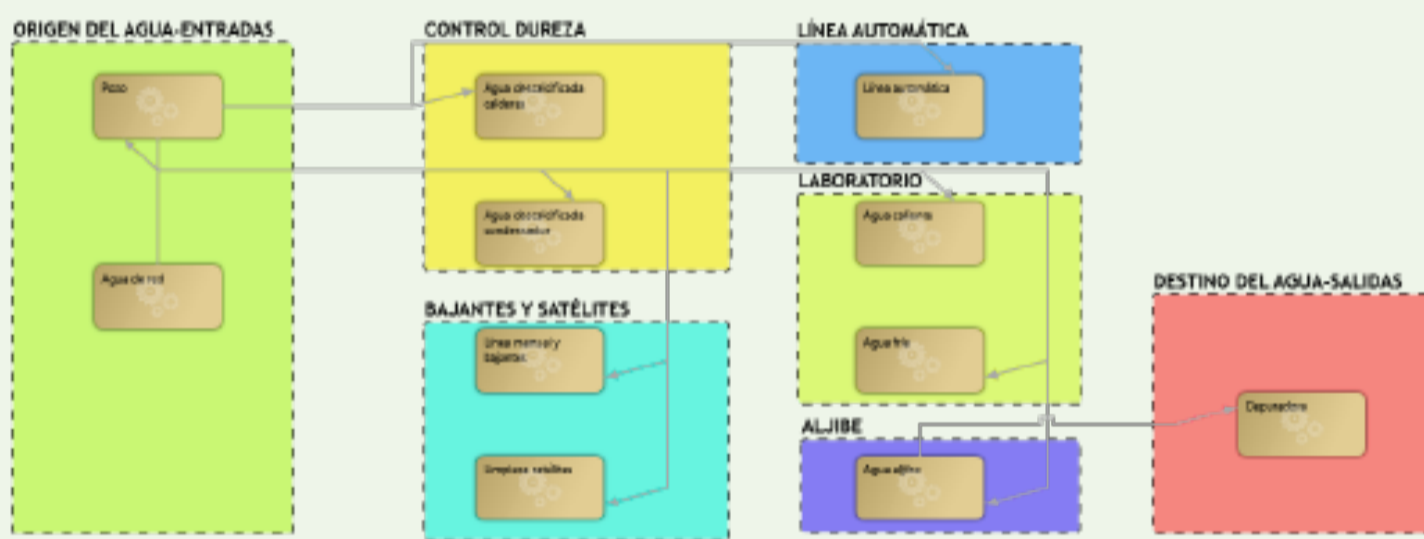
ORIGEN DEL AGUA-ENTRADAS

Pozo

Agua de red

CONTROL DUREZA

Agua descalcificada caldera

Agua descalcificada condensador

BAJANTES Y SATÉLITES

Línea manual y bajantes

Grupos satélites

LÍNEA AUTOMÁTICA

Línea automática

LABORATORIO

Agua caliente

Agua fría

ALJIBE

Agua aljibe

DESTINO DEL AGUA-SALIDAS

Depuradora